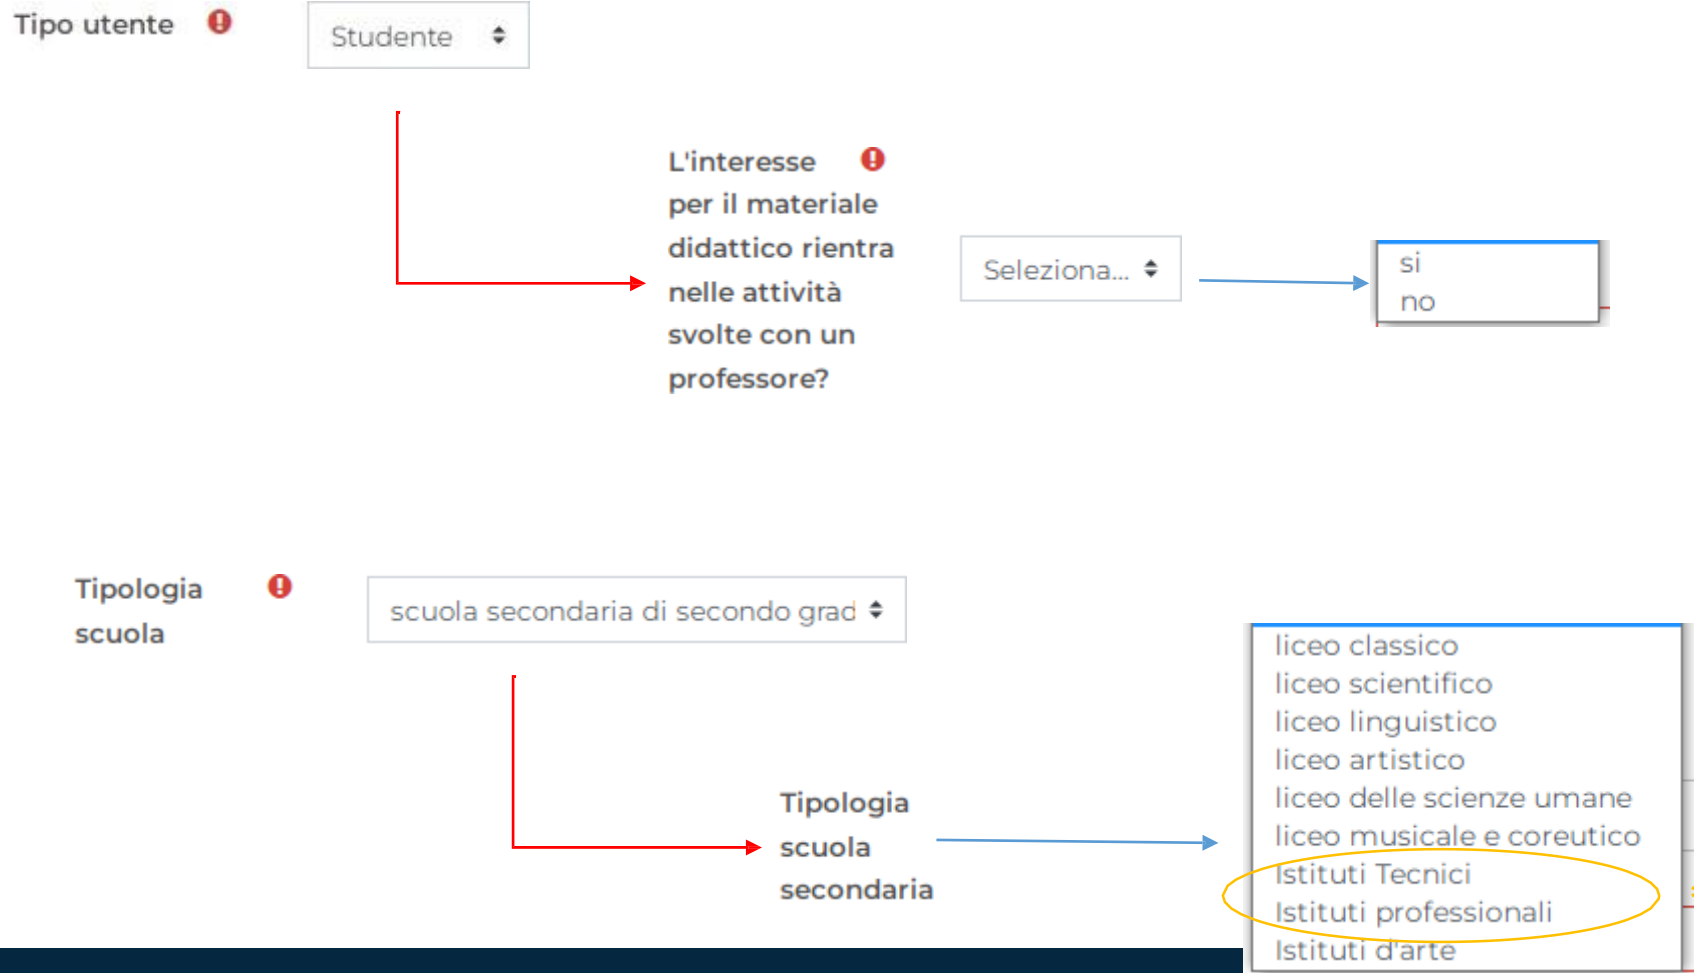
Tipo utente

Studente

L'interesse per il materiale didattico rientra nelle attività svolte con un professore?

Seleziona...

si
no

Tipologia scuola

scuola secondaria di secondo grad

Tipologia scuola secondaria

liceo classico
liceo scientifico
liceo linguistico
liceo artistico
liceo delle scienze umane
liceo musicale e coreutico
Istituti Tecnici
Istituti professionali
Istituti d'arte